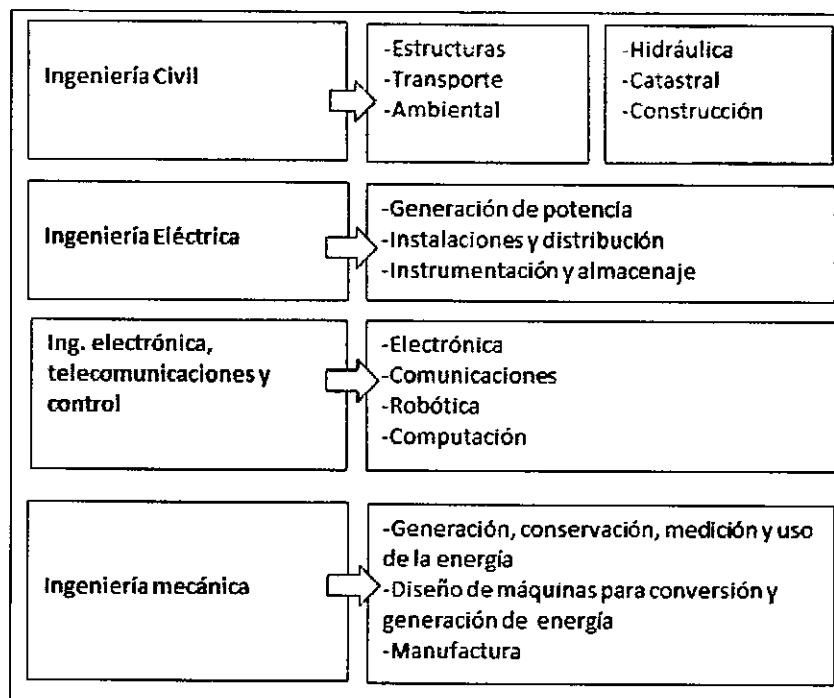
Ingeniería Civil

-Estructuras
-Transporte
-Ambiental

-Hidráulica
-Catastral
-Construcción

Ingeniería Eléctrica

-Generación de potencia
-Instalaciones y distribución
-Instrumentación y almacenaje

Ing. electrónica, telecomunicaciones y control

-Electrónica
-Comunicaciones
-Robótica
-Computación

Ingeniería mecánica

-Generación, conservación, medición y uso de la energía
-Diseño de máquinas para conversión y generación de energía
-Manufactura